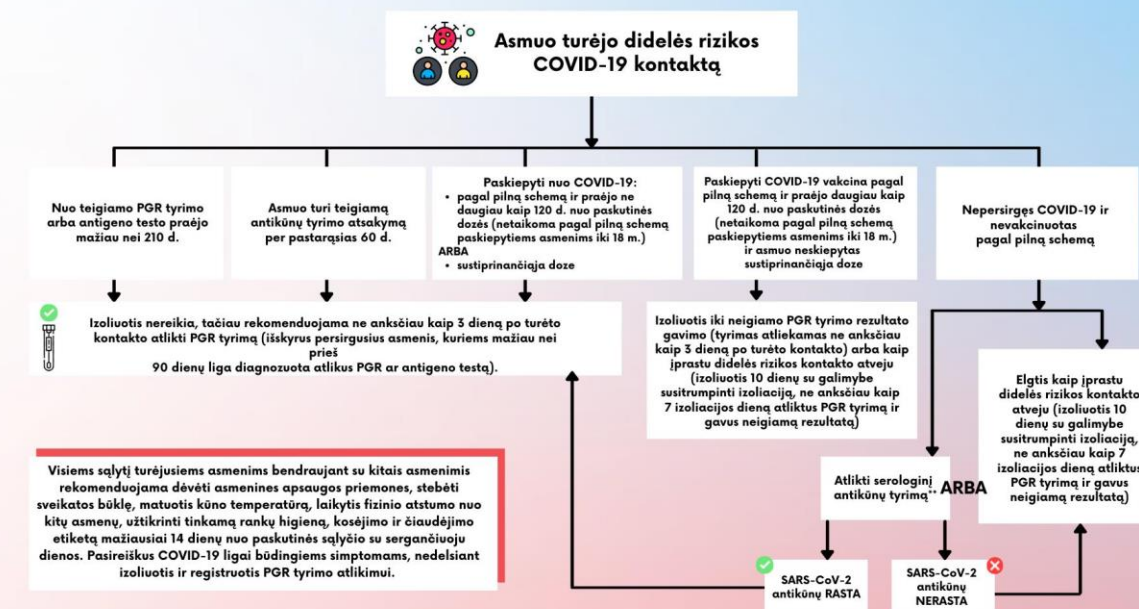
Asmuo turėjo didelės rizikos COVID-19 kontaktą

Nuo teigiamo PGR tyrimo arba antigeno testo praėjo mažiau nei 210 d.

Asmuo turi teigiamą antikūnų tyrimo atsakymą per pastarąsias 60 d.

Paskiepyti nuo COVID-19:
• pagal pilną schemą ir praėjo ne daugiau kaip 120 d. nuo paskutinės dozės (netaikoma pagal pilną schemą paskiepytiems asmenims iki 18 m.)
ARBA
• sustiprinančiąja doze

Paskiepyti COVID-19 vakcina pagal pilną schemą ir praėjo daugiau kaip 120 d. nuo paskutinės dozės (netaikoma pagal pilną schemą paskiepytiems asmenims iki 18 m.) ir asmuo neskiepytas sustiprinančiąja doze

Nepersirgęs COVID-19 ir nevakcinuotas pagal pilną schemą

Izoliuotis nereikia, tačiau rekomenduojama ne anksčiau kaip 3 dieną po turėto kontakto atlikti PGR tyrimą (išskyrus persirgusius asmenis, kuriems mažiau nei prieš 90 dienų liga diagnozuota atlikus PGR ar antigeno testą).

Izoliuotis iki neigiamo PGR tyrimo rezultato gavimo (tyrimas atliekamas ne anksčiau kaip 3 dieną po turėto kontakto) arba kaip įprastu didelės rizikos kontakto atveju (izoliuotis 10 dienų su galimybe susitrumpinti izoliaciją, ne anksčiau kaip 7 izoliacijos dieną atliktus PGR tyrimą ir gavus neigiamą rezultatą)

Elgtis kaip įprastu didelės rizikos kontakto atveju (izoliuotis 10 dienų su galimybe susitrumpinti izoliaciją, ne anksčiau kaip 7 izoliacijos dieną atliktus PGR tyrimą ir gavus neigiamą rezultatą)

Atlikti serologinį antikūnų tyrimą** ARBA

Visiems sąlytį turėjusiems asmenims bendraujant su kitais asmenimis rekomenduojama dėvėti asmenines apsaugos priemones, stebėti sveikatos būklę, matuotis kūno temperatūrą, laikytis fizinio atstumo nuo kitų asmenų, užtikrinti tinkamą rankų higieną, kosėjimo ir čiaudėjimo etiketą mažiausiai 14 dienų nuo paskutinės sąlyčio su sergančiuoju dienos. Pasireiškus COVID-19 ligai būdingiems simptomams, nedelsiant izoliuotis ir registruotis PGR tyrimo atlikimui.

SARS-CoV-2 antikūnų RASTA

SARS-CoV-2 antikūnų NERASTA